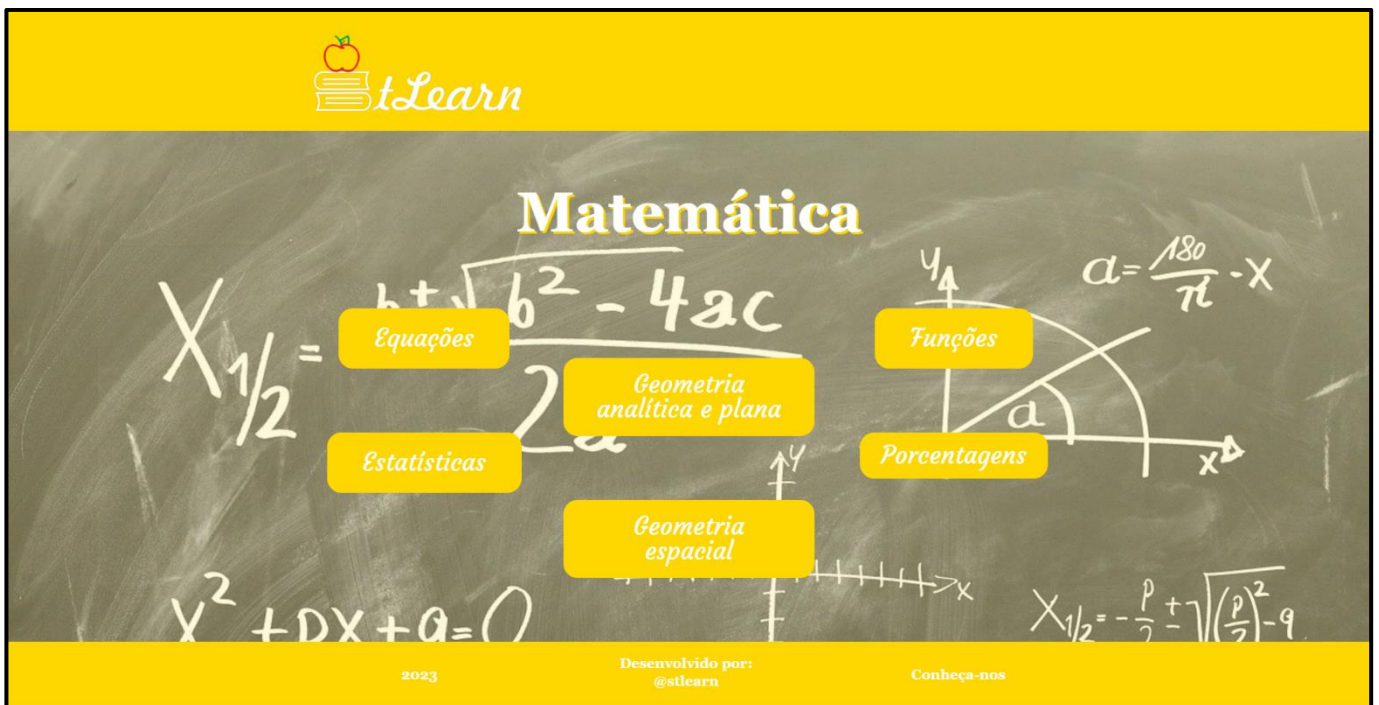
StLearn

Matemática

Equações

Funções

Geometria analítica e plana

Estatísticas

Porcentagens

Geometria espacial

$X_{1/2} = \frac{-b \pm \sqrt{b^2 - 4ac}}{2a}$

$a = \frac{180}{\pi} \cdot X$

$X^2 + DX + Q = 0$

$X_{1/2} = -\frac{p}{2} \pm \sqrt{\left(\frac{p}{2}\right)^2 - q}$

2023

Desenvolvido por: @stlearn

Conheça-nos